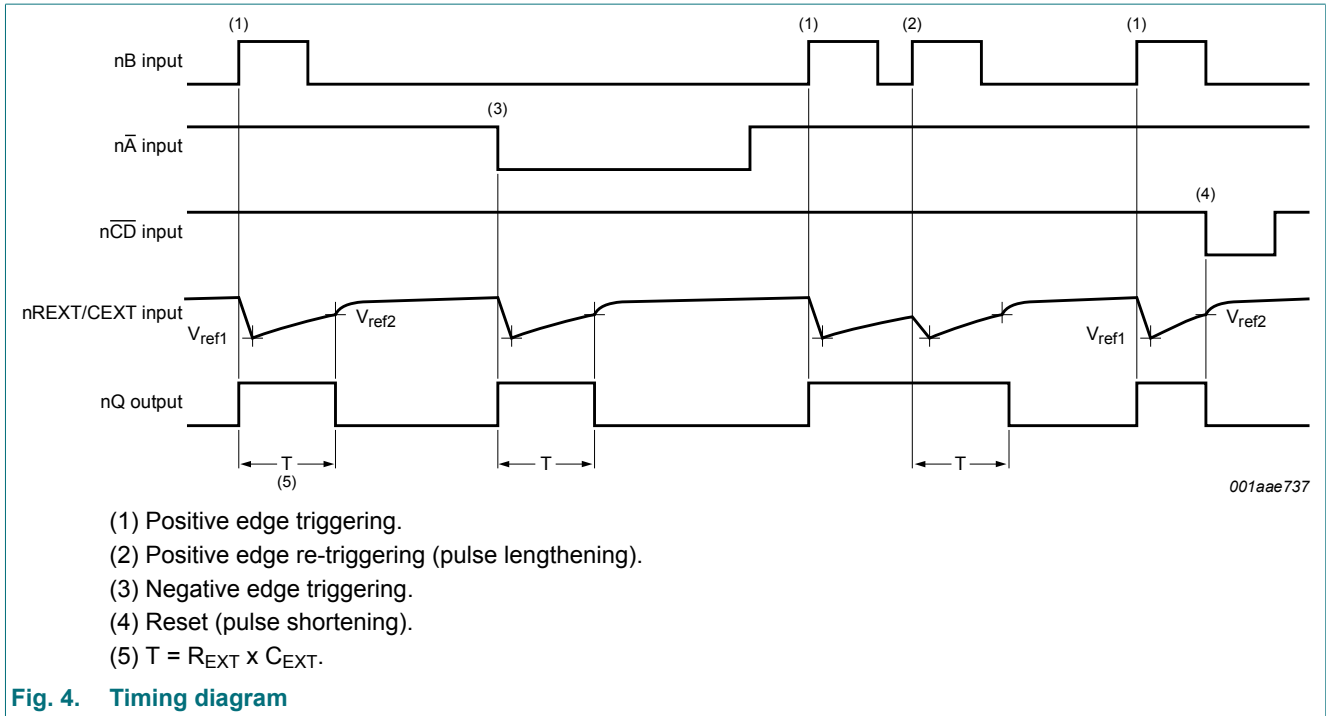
(1)

nB input

(1) (2) (1)

(3)

n$\overline{A}$ input

(4)

n$\overline{CD}$ input

nREXT/CEXT input

$V_{ref1}$ $V_{ref2}$ $V_{ref1}$ $V_{ref2}$

nQ output

T T T

(5)

001aae737

(1) Positive edge triggering.

(2) Positive edge re-triggering (pulse lengthening).

(3) Negative edge triggering.

(4) Reset (pulse shortening).

(5) T = $R_{EXT}$ x $C_{EXT}$.

Fig. 4. Timing diagram